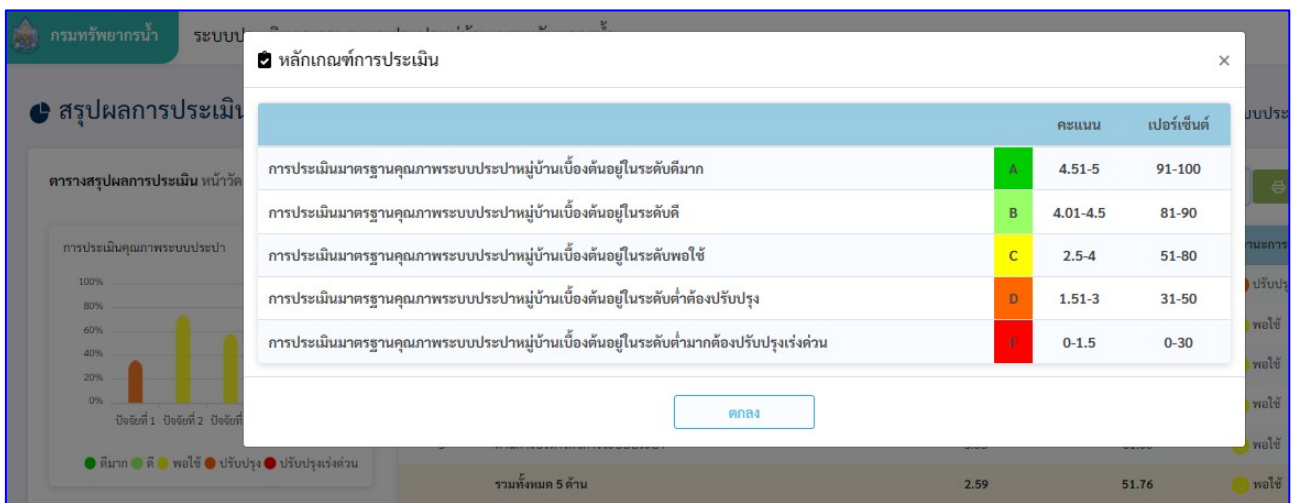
กรมทรัพยากรน้ำ ระบบป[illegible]

สรุปผลการประเมิน

ตารางสรุปผลการประเมิน หน้าวัด

การประเมินคุณภาพระบบประปา

100%
80%
60%
40%
20%
0%

ปัจจัยที่ 1 ปัจจัยที่ 2 ปัจจัยที่

ดีมาก ดี พอใช้ ปรับปรุง ปรับปรุงเร่งด่วน

หลักเกณฑ์การประเมิน ×

| | | คะแนน | เปอร์เซ็นต์ |
|---|---|---|---|
| การประเมินมาตรฐานคุณภาพระบบประปาหมู่บ้านเบื้องต้นอยู่ในระดับดีมาก | A | 4.51-5 | 91-100 |
| การประเมินมาตรฐานคุณภาพระบบประปาหมู่บ้านเบื้องต้นอยู่ในระดับดี | B | 4.01-4.5 | 81-90 |
| การประเมินมาตรฐานคุณภาพระบบประปาหมู่บ้านเบื้องต้นอยู่ในระดับพอใช้ | C | 2.5-4 | 51-80 |
| การประเมินมาตรฐานคุณภาพระบบประปาหมู่บ้านเบื้องต้นอยู่ในระดับต่ำต้องปรับปรุง | D | 1.51-3 | 31-50 |
| การประเมินมาตรฐานคุณภาพระบบประปาหมู่บ้านเบื้องต้นอยู่ในระดับต่ำมากต้องปรับปรุงเร่งด่วน | F | 0-1.5 | 0-30 |

ตกลง

บบประ

านการ

ปรับปรุ

พอใช้

พอใช้

พอใช้

พอใช้

รวมทั้งหมด 5 ด้าน 2.59 51.76 พอใช้